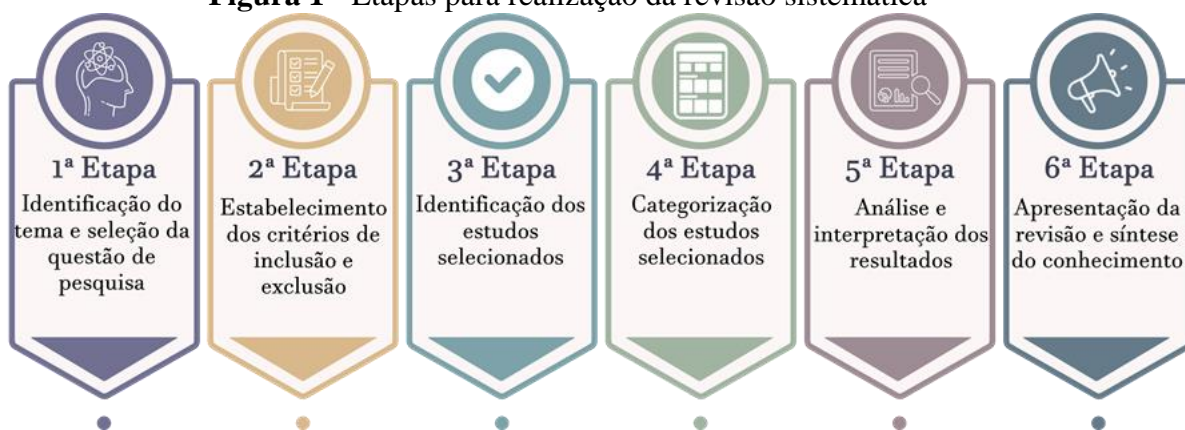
**Figura 1** – Etapas para realização da revisão sistemática

1ª Etapa
Identificação do tema e seleção da questão de pesquisa

2ª Etapa
Estabelecimento dos critérios de inclusão e exclusão

3ª Etapa
Identificação dos estudos selecionados

4ª Etapa
Categorização dos estudos selecionados

5ª Etapa
Análise e interpretação dos resultados

6ª Etapa
Apresentação da revisão e síntese do conhecimento